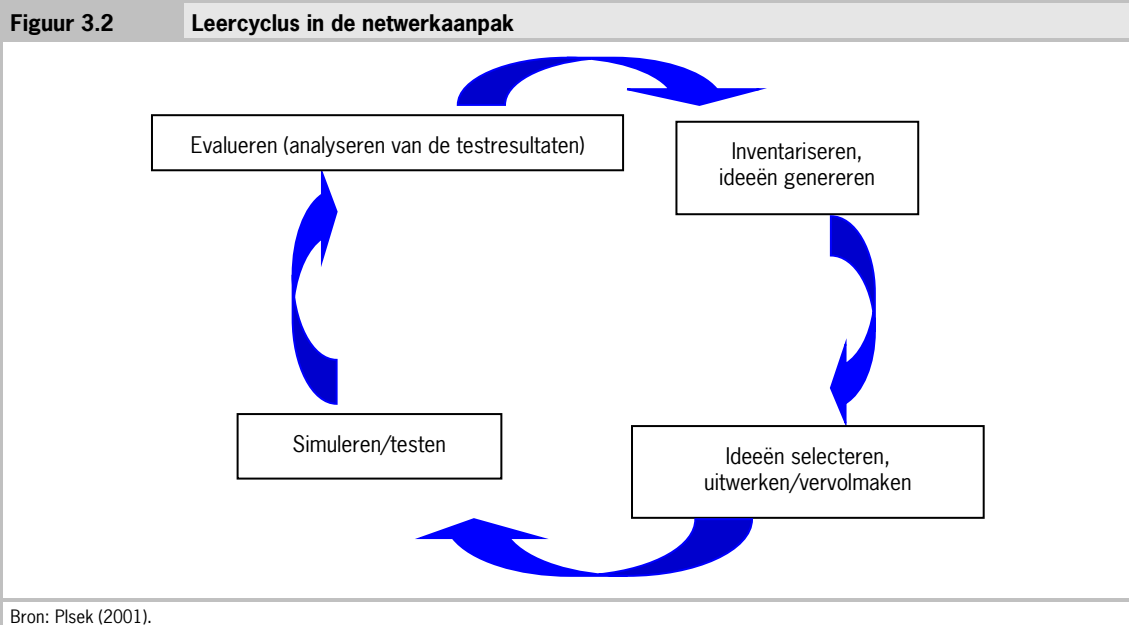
Figuur 3.2 Leercyclus in de netwerkaanpak

Evalueren (analyseren van de testresultaten)

Inventariseren, ideeën genereren

Ideeën selecteren, uitwerken/vervolmaken

Simuleren/testen

Bron: Plsek (2001).